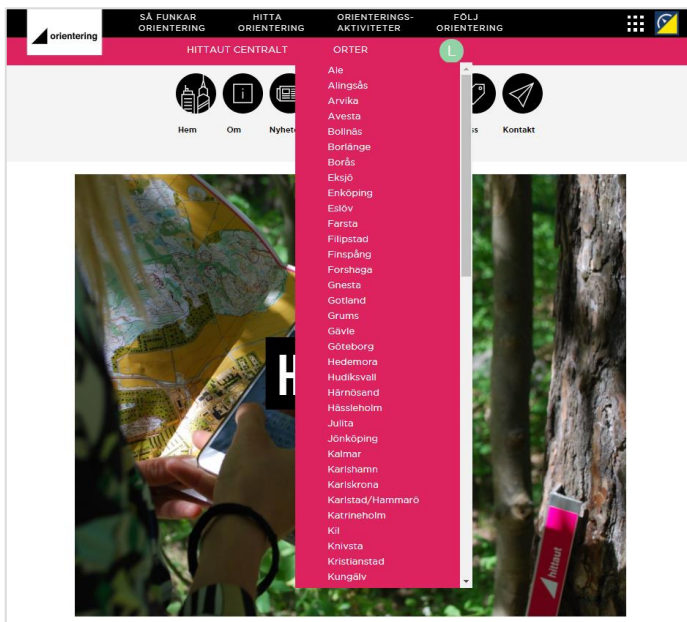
orientering

SÅ FUNKAR ORIENTERING
HITTA ORIENTERING
ORIENTERINGSAKTIVITETER
FÖLJ ORIENTERING

HITTAUT CENTRALT
ORTER
L

Hem
Om
Nyhete
ss
Kontakt

Ale
Alingsås
Arvika
Avesta
Bollnäs
Borlänge
Borås
Eksjö
Enköping
Eslöv
Farsta
Filipstad
Finspång
Forshaga
Gnesta
Gotland
Grums
Gävle
Göteborg
Hedemora
Hudiksvall
Härnösand
Hässleholm
Julita
Jönköping
Kalmar
Karlshamn
Karlskrona
Karlstad/Hammarö
Katrineholm
Kil
Knivsta
Kristianstad
Kungälv

H

hittaut